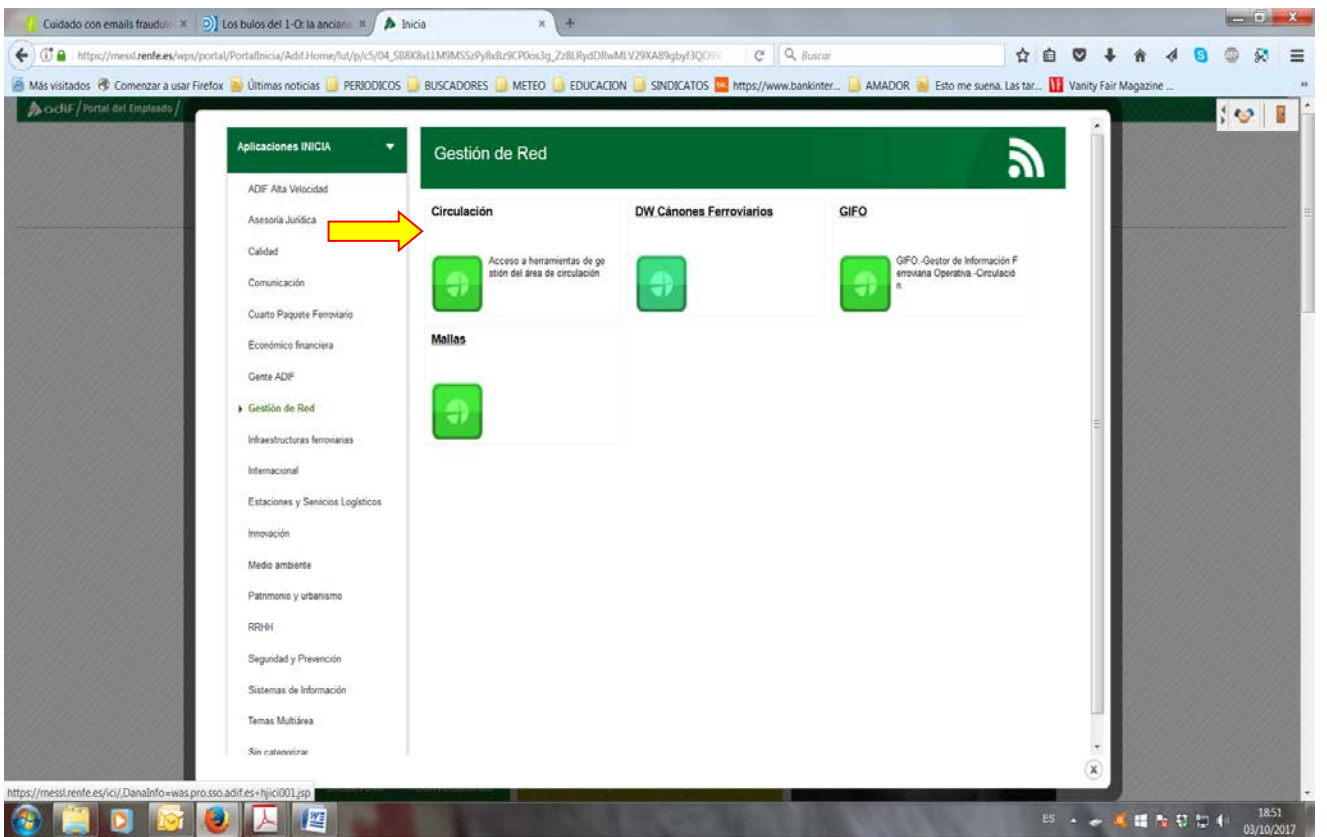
Cuidado con emails fraudule ×   Los bulos del 1-O: la anciana ×   Inicia ×   +

https://messl.renfe.es/wps/portal/PortalInicia/Adif.Home/!ut/p/c5/04_SB8K8xLLM9MSSzPy8xBz9CP0os3g_Zz8LRydDRwMLV29XA89gbyf3QD   Buscar

Más visitados   Comenzar a usar Firefox   Últimas noticias   PERIODICOS   BUSCADORES   METEO   EDUCACION   SINDICATOS   https://www.bankinter...   AMADOR   Esto me suena. Las tar...   Vanity Fair Magazine ...

adif / Portal del Empleado /

Aplicaciones INICIA

ADIF Alta Velocidad
Asesoría Jurídica
Calidad
Comunicación
Cuarto Paquete Ferroviario
Económico financiera
Gente ADIF
Gestión de Red
Infraestructuras ferroviarias
Internacional
Estaciones y Servicios Logísticos
Innovación
Medio ambiente
Patrimonio y urbanismo
RRHH
Seguridad y Prevención
Sistemas de Información
Temas Multiárea
Sin categorizar

Gestión de Red

Circulación
Acceso a herramientas de gestión del área de circulación

DW Cánones Ferroviarios

GIFO
GIFO.-Gestor de Información Ferroviana Operativa.-Circulación

Mallas

https://messl.renfe.es/ici/,DanaInfo=was.pro.sso.adif.es+hjici001.jsp

ES   18:51 03/10/2017